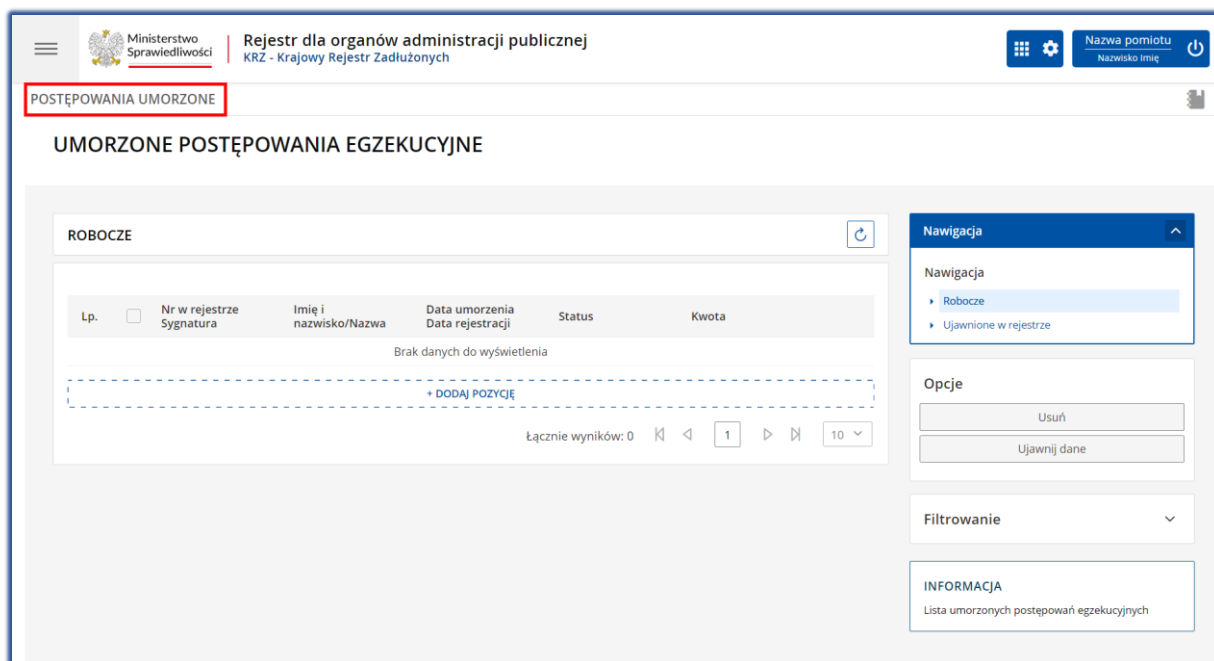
Ministerstwo Sprawiedliwości

Rejestr dla organów administracji publicznej
KRZ - Krajowy Rejestr Zadłużonych

Nazwa pomiotu
Nazwisko Imię

POSTĘPOWANIA UMORZONE

UMORZONE POSTĘPOWANIA EGZEKUCYJNE

ROBOCZE

| Lp. | | Nr w rejestrze Sygnatura | Imię i nazwisko/Nazwa | Data umorzenia Data rejestracji | Status | Kwota |
|---|---|---|---|---|---|---|
| Brak danych do wyświetlenia | | | | | | |

+ DODAJ POZYCJĘ

Łącznie wyników: 0 1 10

Nawigacja

Nawigacja
Robocze
Ujawnione w rejestrze

Opcje
Usuń
Ujawnij dane

Filtrowanie

INFORMACJA
Lista umorzonych postępowań egzekucyjnych